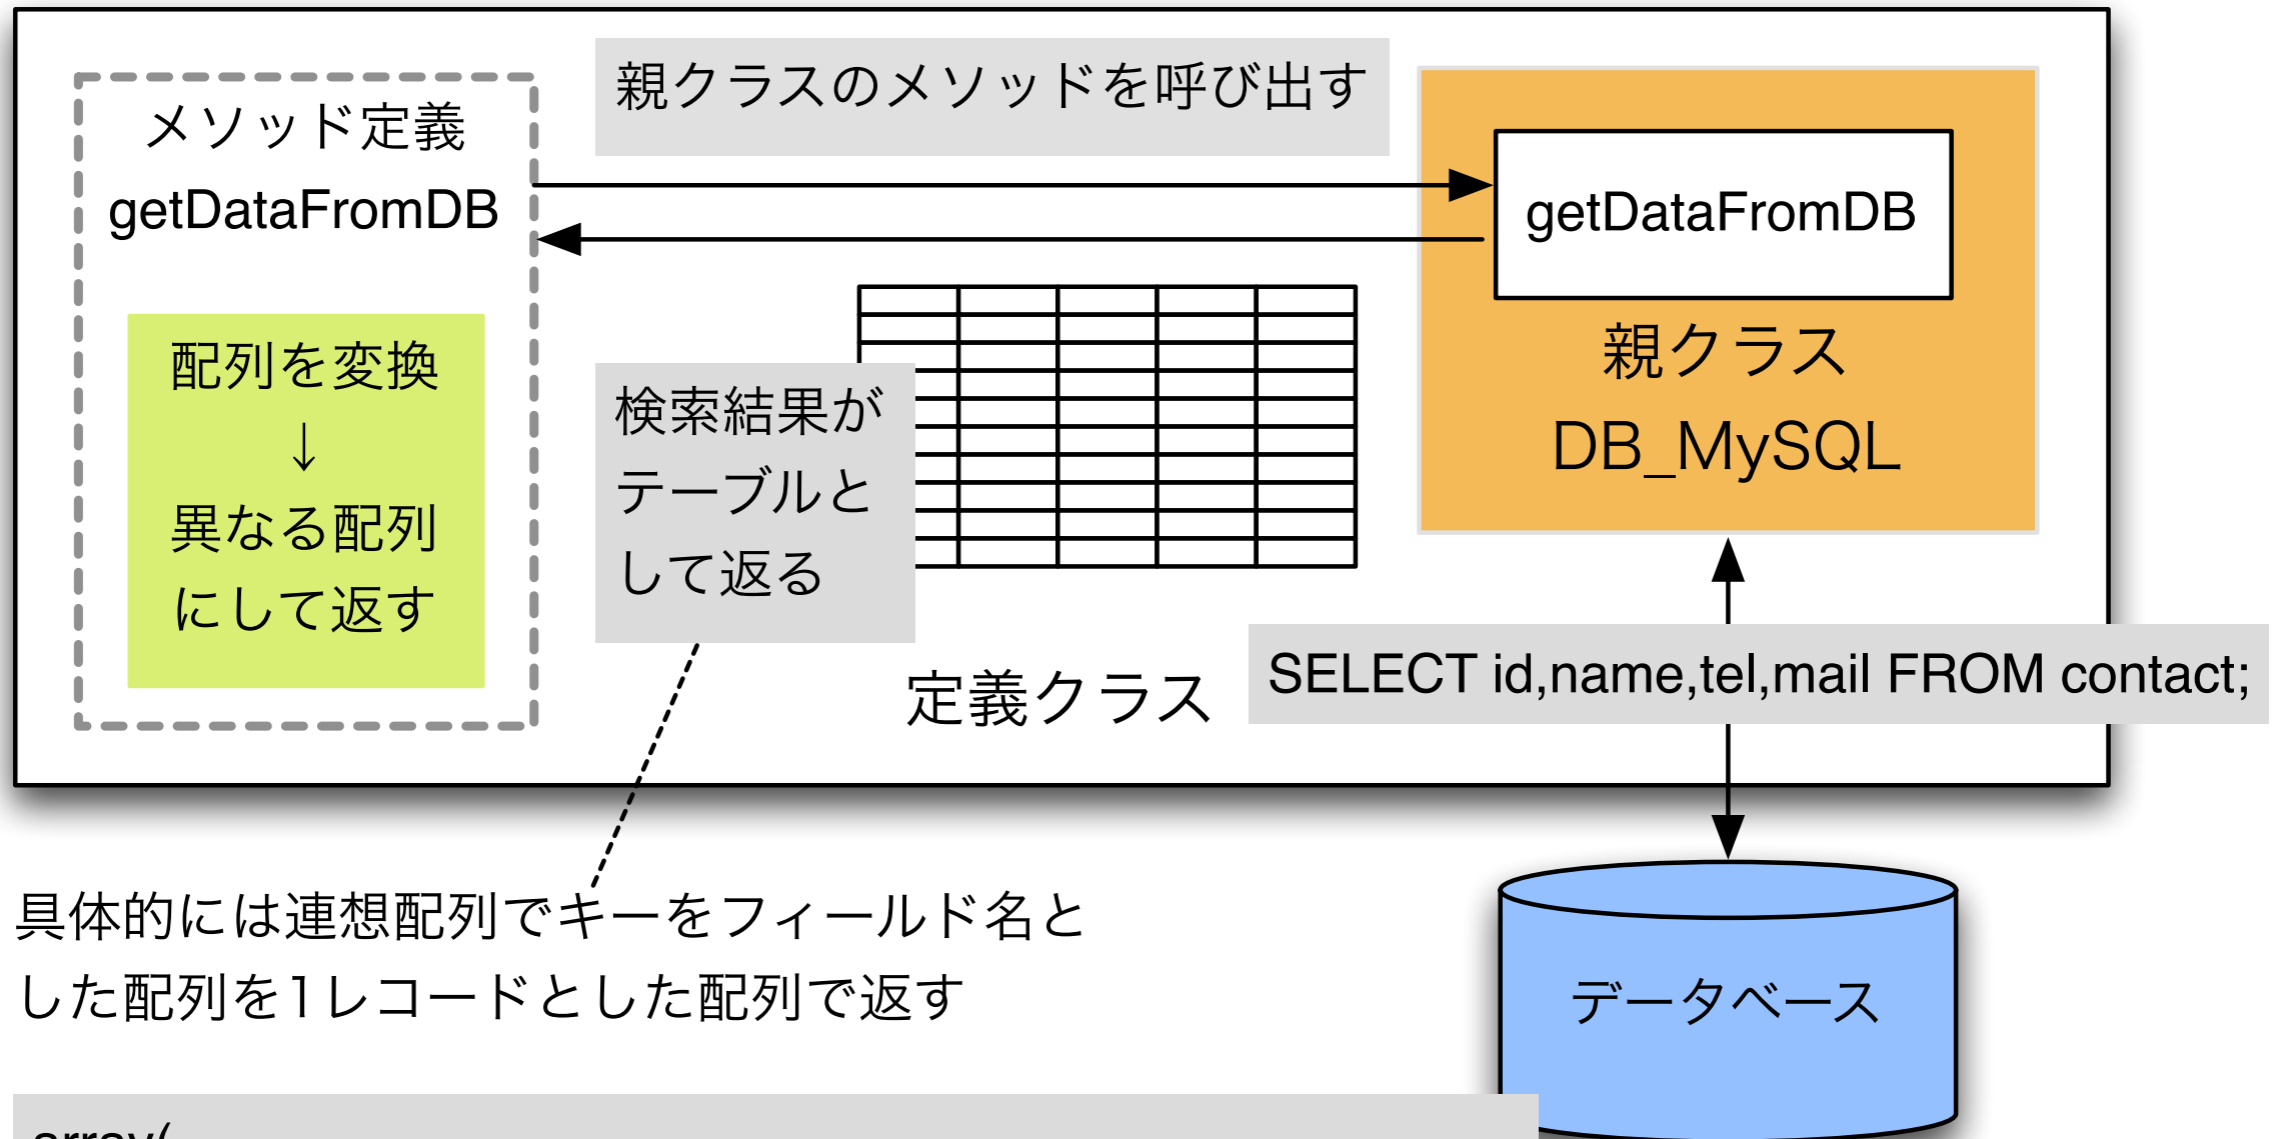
親クラスのメソッドを呼び出す

メソッド定義
getDataFromDB

配列を変換
↓
異なる配列
にして返す

getDataFromDB
親クラス
DB_MySQL

検索結果が
テーブルと
して返る

定義クラス

SELECT id,name,tel,mail FROM contact;

具体的には連想配列でキーをフィールド名とした配列を1レコードとした配列で返す

データベース

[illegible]